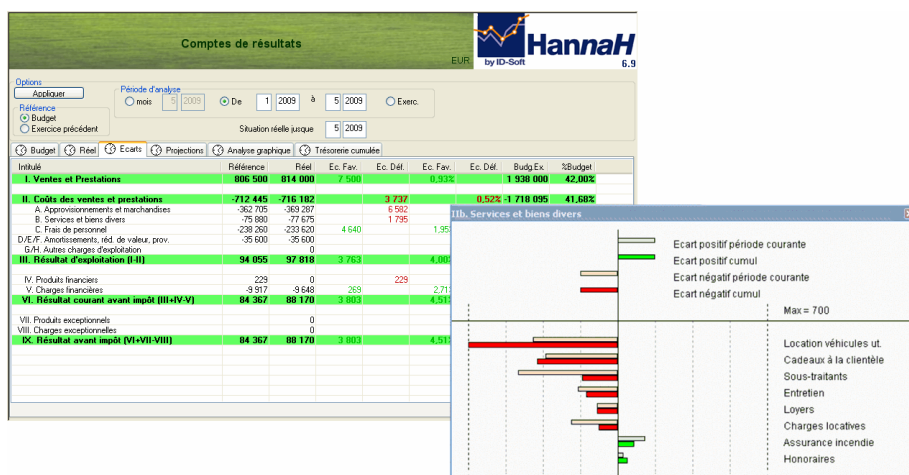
Comptes de résultats

EUR

HannaH
by ID-Soft
6.9

Options
Appliquer

Période d'analyse
mois 5 2009
De 1 2009 à 5 2009
Exerc.

Référence
Budget
Exercice précédent

Situation réelle jusque 5 2009

Budget | Réel | Ecarts | Projections | Analyse graphique | Trésorerie cumulée

| Intitulé | Référence | Réel | Ec. Fav. | Ec. Déf. | Ec. Fav. | Ec. Déf. | Budg.Ex. | %Budget |
|---|---|---|---|---|---|---|---|---|
| I. Ventes et Prestations | 806 500 | 814 000 | 7 500 | | 0,93% | | 1 938 000 | 42,00% |
| II. Coûts des ventes et prestations | -712 445 | -716 182 | | 3 737 | | 0,52% | -1 718 095 | 41,68% |
| A. Approvisionnements et marchandises | -362 705 | -369 287 | | 6 582 | | | | |
| B. Services et biens divers | -75 880 | -77 675 | | 1 795 | | | | |
| C. Frais de personnel | -238 260 | -233 620 | 4 640 | | 1,95 | | | |
| D/E/F. Amortissements, réd. de valeur, prov. | -35 600 | -35 600 | | | | | | |
| G/H. Autres charges d'exploitation | | 0 | | | | | | |
| III. Résultat d'exploitation (I-II) | 94 055 | 97 818 | 3 763 | | 4,00 | | | |
| IV. Produits financiers | 229 | 0 | | 229 | | | | |
| V. Charges financières | -9 917 | -9 648 | 269 | | 2,71 | | | |
| VI. Résultat courant avant impôt (III+IV-V) | 84 367 | 88 170 | 3 803 | | 4,51 | | | |
| VII. Produits exceptionnels | | 0 | | | | | | |
| VIII. Charges exceptionnelles | | 0 | | | | | | |
| IX. Résultat avant impôt (VI+VII-VIII) | 84 367 | 88 170 | 3 803 | | 4,51 | | | |

IIb. Services et biens divers

Ecart positif période courante
Ecart positif cumul
Ecart négatif période courante
Ecart négatif cumul
Max = 700

Location véhicules ut.
Cadeaux à la clientèle
Sous-traitants
Entretien
Loyers
Charges locatives
Assurance incendie
Honoraires